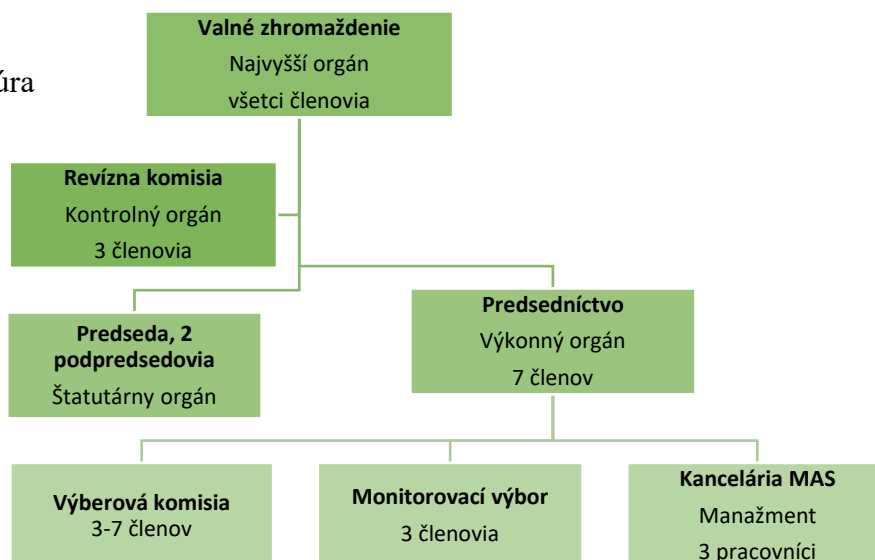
úra

**Valné zhromaždenie**
Najvyšší orgán
všetci členovia

**Revízna komisia**
Kontrolný orgán
3 členovia

**Predseda, 2 podpredsedovia**
Štatutárny orgán

**Predsedníctvo**
Výkonný orgán
7 členov

**Výberová komisia**
3-7 členov

**Monitorovací výbor**
3 členovia

**Kancelária MAS**
Manažment
3 pracovníci